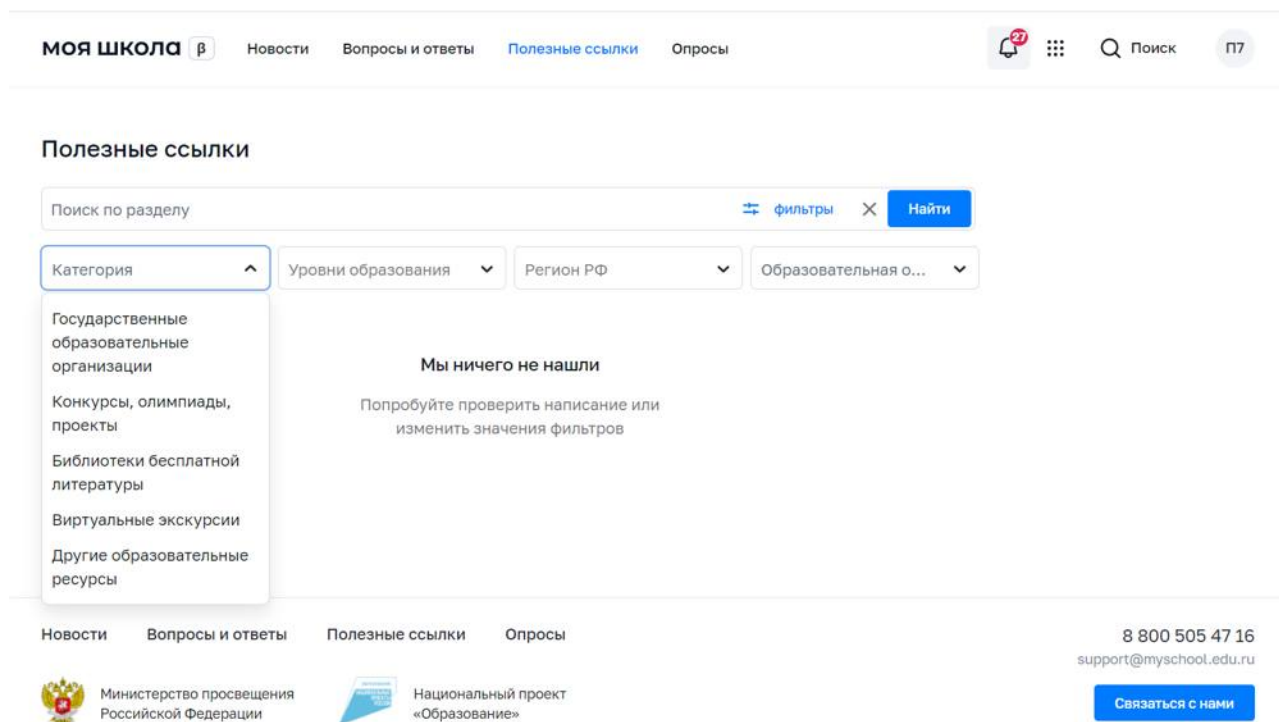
моя школа β Новости Вопросы и ответы Полезные ссылки Опросы 27 Поиск П7

Полезные ссылки

Поиск по разделу фильтры Найти

Категория Уровни образования Регион РФ Образовательная о...

Государственные образовательные организации

Конкурсы, олимпиады, проекты

Библиотеки бесплатной литературы

Виртуальные экскурсии

Другие образовательные ресурсы

Мы ничего не нашли

Попробуйте проверить написание или изменить значения фильтров

Новости Вопросы и ответы Полезные ссылки Опросы

8 800 505 47 16
support@myschool.edu.ru

Министерство просвещения Российской Федерации

Национальный проект «Образование»

Связаться с нами